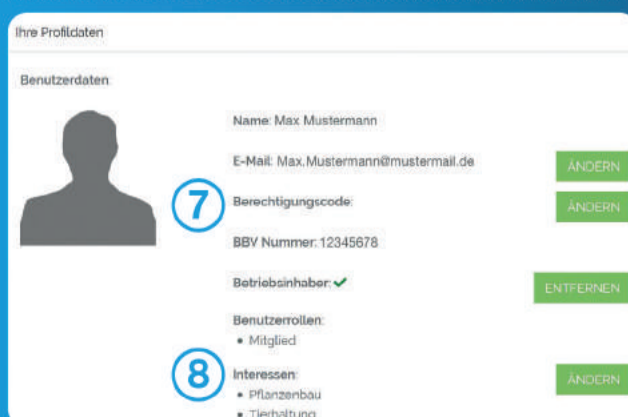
Ihre Profildaten

Benutzerdaten

Name: Max Mustermann

E-Mail: Max.Mustermann@mustermail.de

ÄNDERN

7

Berechtigungscode:

ÄNDERN

BBV Nummer: 12345678

Betriebsinhaber: ✔

ENTFERNEN

Benutzerrollen:

• Mitglied

8

Interessen:

ÄNDERN

• Pflanzenbau

• Tierhaltung